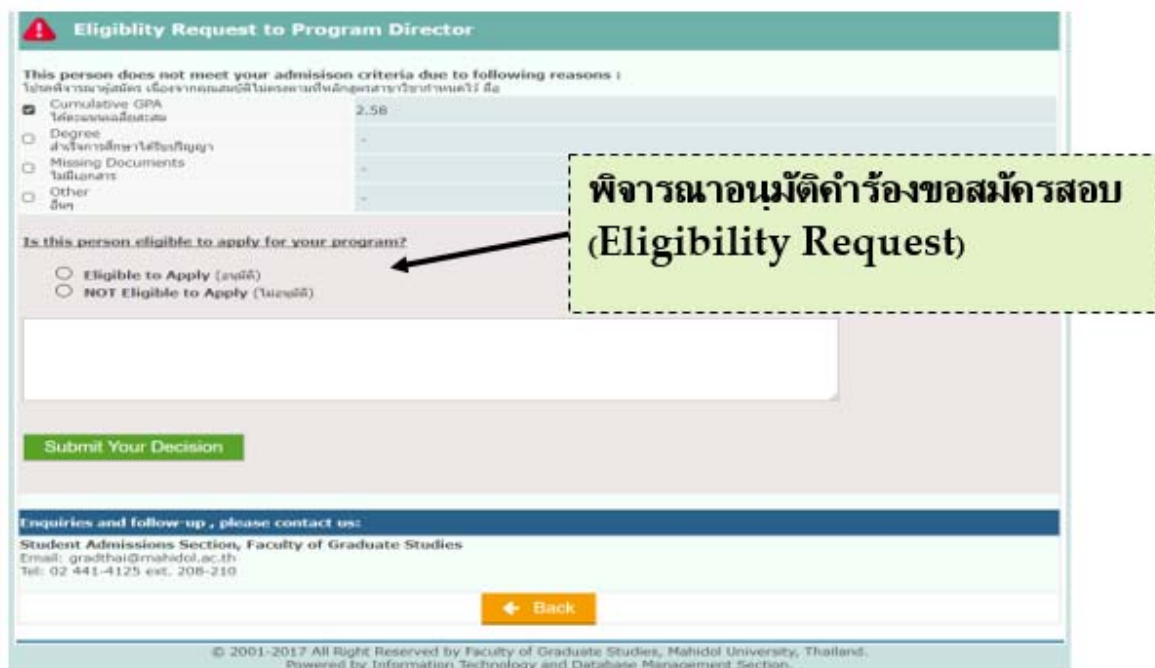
Eligiblity Request to Program Director

This person does not meet your admisison criteria due to following reasons :
โปรดพิจารณาผู้สมัคร เนื่องจากคุณสมบัติไม่ตรงตามที่หลักสูตรสาขาวิชากำหนดไว้ คือ

| | | |
|---|---|---|
| ☑ | Cumulative GPA ได้คะแนนเฉลี่ยสะสม | 2.58 |
| ○ | Degree สำเร็จการศึกษาได้รับปริญญา | - |
| ○ | Missing Documents ไม่มีเอกสาร | - |
| ○ | Other อื่นๆ | - |

พิจารณาอนุมัติคำร้องขอสมัครสอบ (Eligibility Request)

Is this person eligible to apply for your program?

○ Eligible to Apply (อนุมัติ)
○ NOT Eligible to Apply (ไม่อนุมัติ)

Submit Your Decision

Enquiries and follow-up , please contact us:

Student Admissions Section, Faculty of Graduate Studies
Email: gradthai@mahidol.ac.th
Tel: 02 441-4125 ext. 208-210

← Back

© 2001-2017 All Right Reserved by Faculty of Graduate Studies, Mahidol University, Thailand.
Powered by Information Technology and Database Management Section.